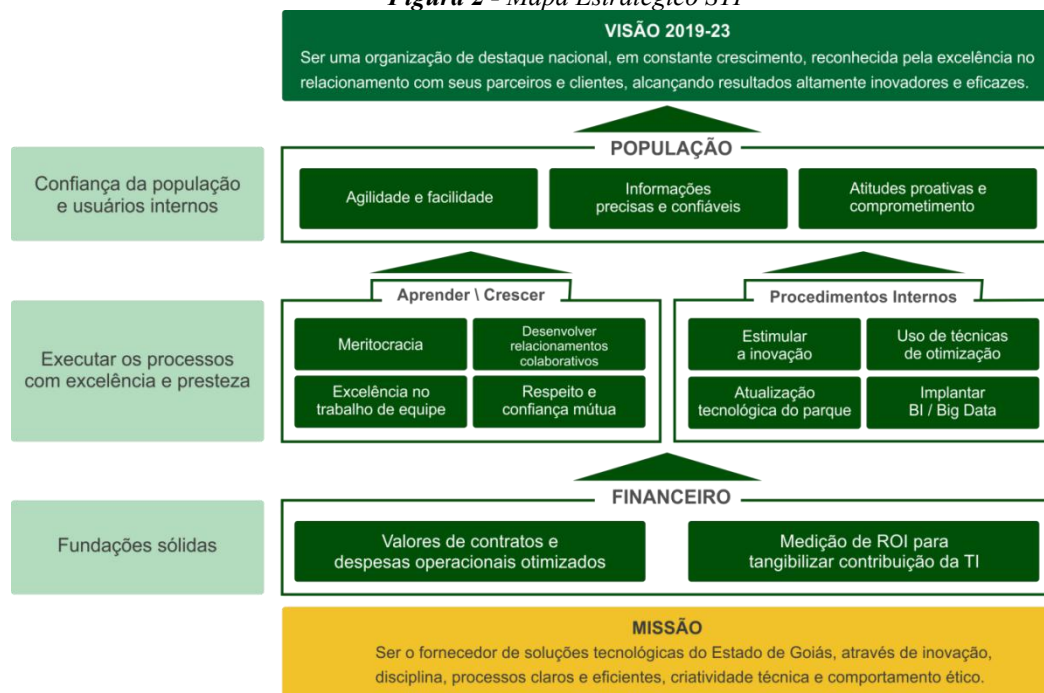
Figura 2 - Mapa Estratégico STI

VISÃO 2019-23

Ser uma organização de destaque nacional, em constante crescimento, reconhecida pela excelência no relacionamento com seus parceiros e clientes, alcançando resultados altamente inovadores e eficazes.

Confiança da população e usuários internos

POPULAÇÃO

Agilidade e facilidade

Informações precisas e confiáveis

Atitudes proativas e comprometimento

Executar os processos com excelência e presteza

Aprender \ Crescer

Meritocracia

Desenvolver relacionamentos colaborativos

Excelência no trabalho de equipe

Respeito e confiança mútua

Procedimentos Internos

Estimular a inovação

Uso de técnicas de otimização

Atualização tecnológica do parque

Implantar BI / Big Data

Fundações sólidas

FINANCEIRO

Valores de contratos e despesas operacionais otimizados

Medição de ROI para tangibilizar contribuição da TI

MISSÃO

Ser o fornecedor de soluções tecnológicas do Estado de Goiás, através de inovação, disciplina, processos claros e eficientes, criatividade técnica e comportamento ético.